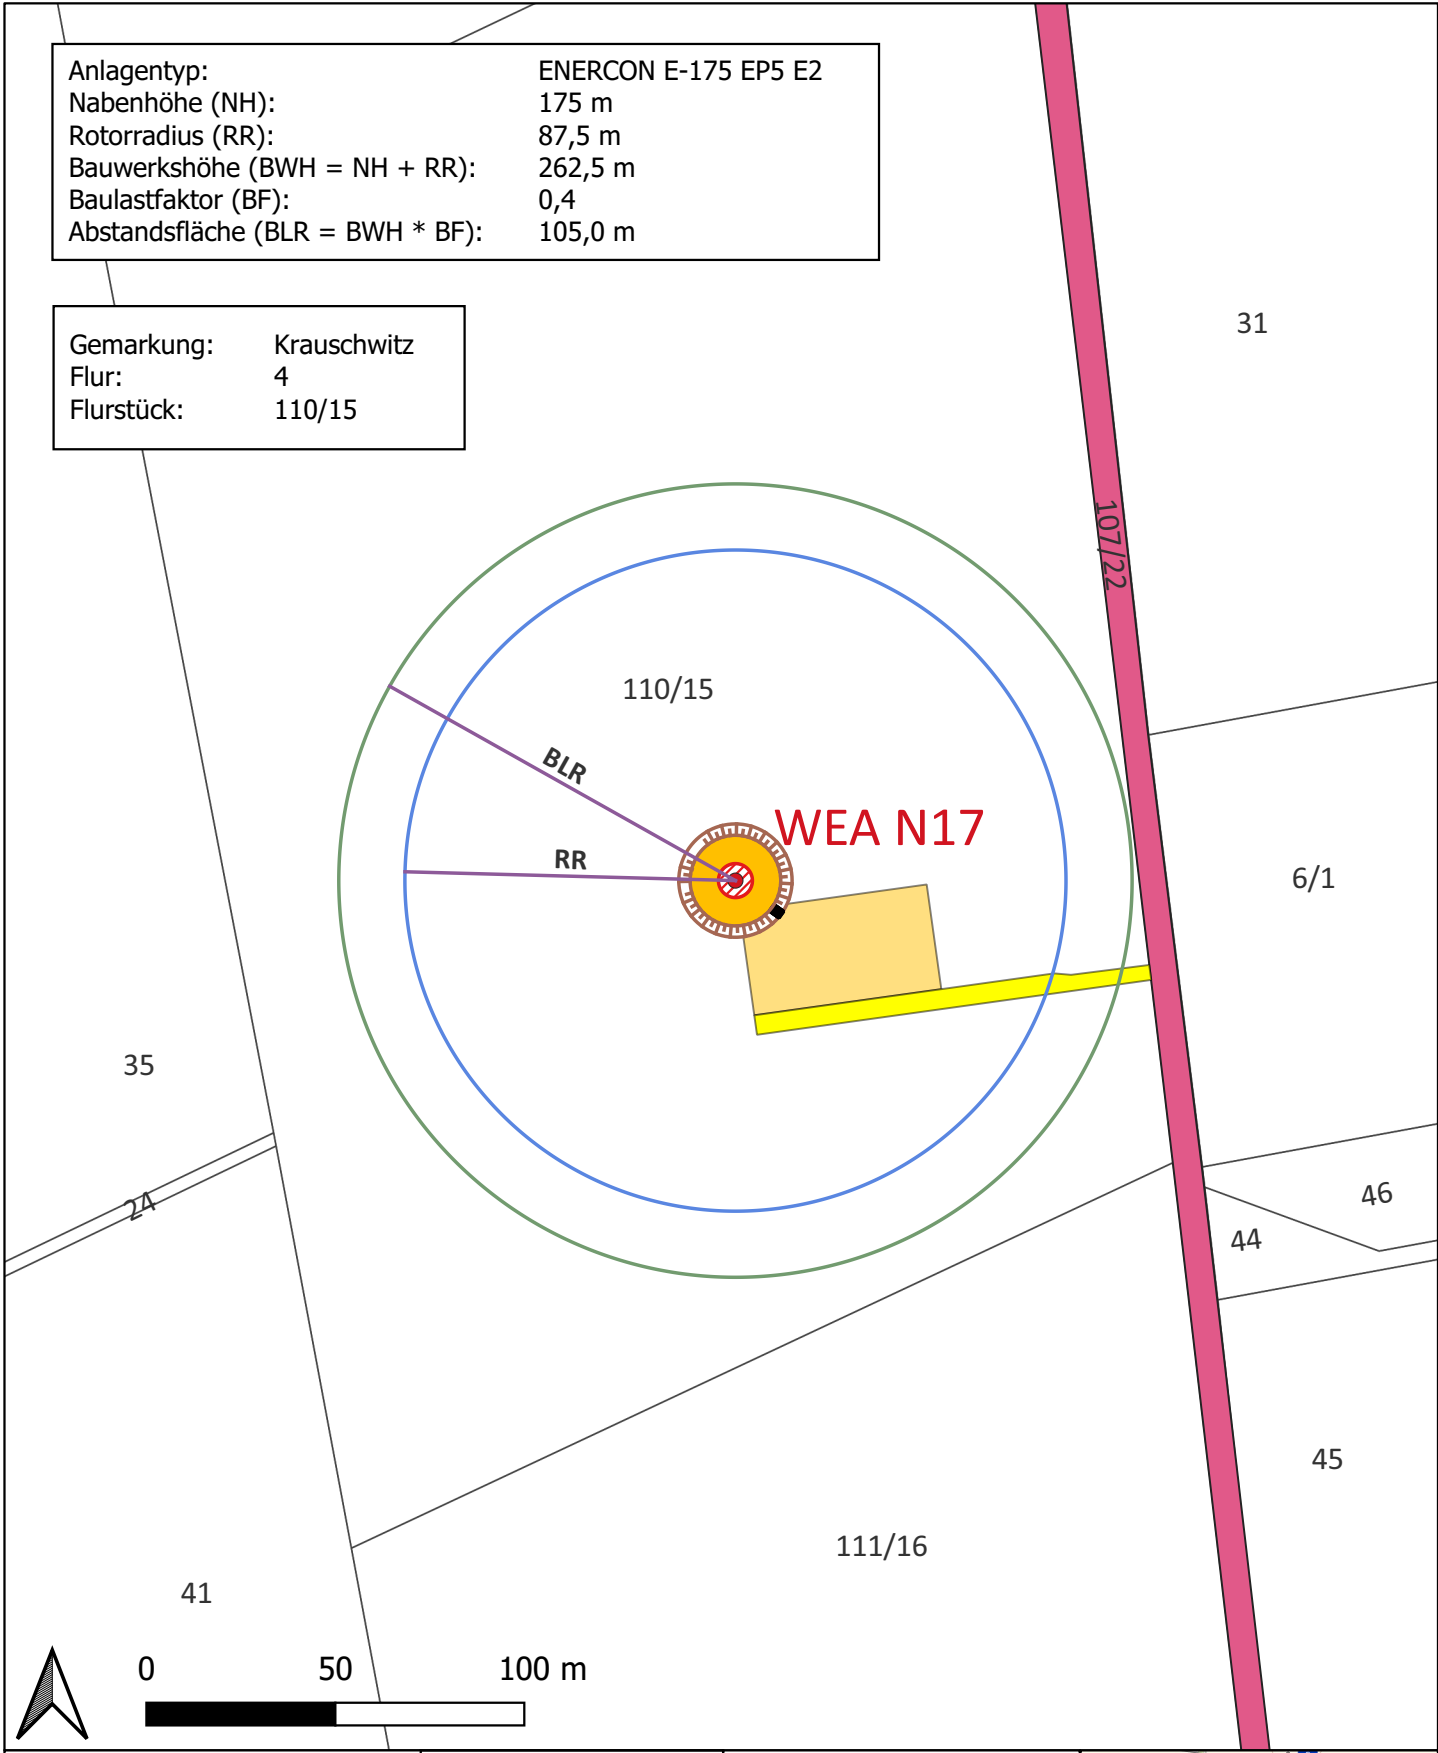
| | |
|---|---|
| Anlagentyp: | ENERCON E-175 EP5 E2 |
| Nabenhöhe (NH): | 175 m |
| Rotorradius (RR): | 87,5 m |
| Bauwerkshöhe (BWH = NH + RR): | 262,5 m |
| Baulastfaktor (BF): | 0,4 |
| Abstandsfläche (BLR = BWH * BF): | 105,0 m |

| | |
|---|---|
| Gemarkung: | Krauschwitz |
| Flur: | 4 |
| Flurstück: | 110/15 |

31

107/22

110/15

BLR

RR

WEA N17

6/1

35

24

46

44

45

111/16

41

0 50 100 m